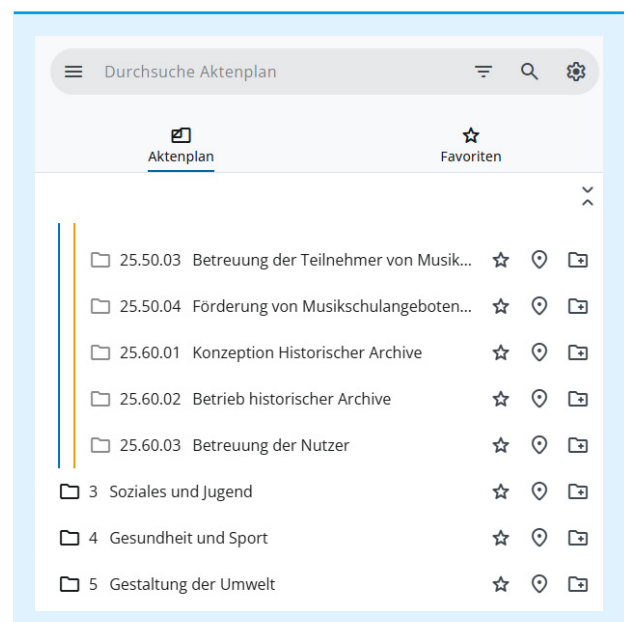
Durchsuche Aktenplan

Aktenplan

Favoriten

25.50.03 Betreuung der Teilnehmer von Musik...

25.50.04 Förderung von Musikschulangeboten...

25.60.01 Konzeption Historischer Archive

25.60.02 Betrieb historischer Archive

25.60.03 Betreuung der Nutzer

3 Soziales und Jugend

4 Gesundheit und Sport

5 Gestaltung der Umwelt